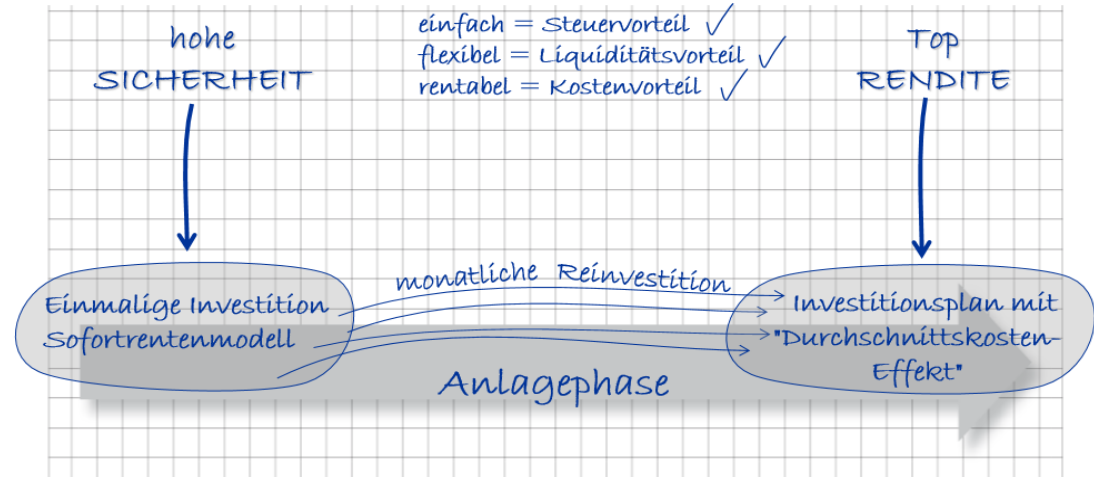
hohe
SICHERHEIT

einfach = Steuervorteil ✓
flexibel = Liquiditätsvorteil ✓
rentabel = Kostenvorteil ✓

Top
RENDITE

Einmalige Investition
Sofortrentenmodell

monatliche Reinvestition

Investitionsplan mit "Durchschnittskosten-Effekt"

Anlagephase